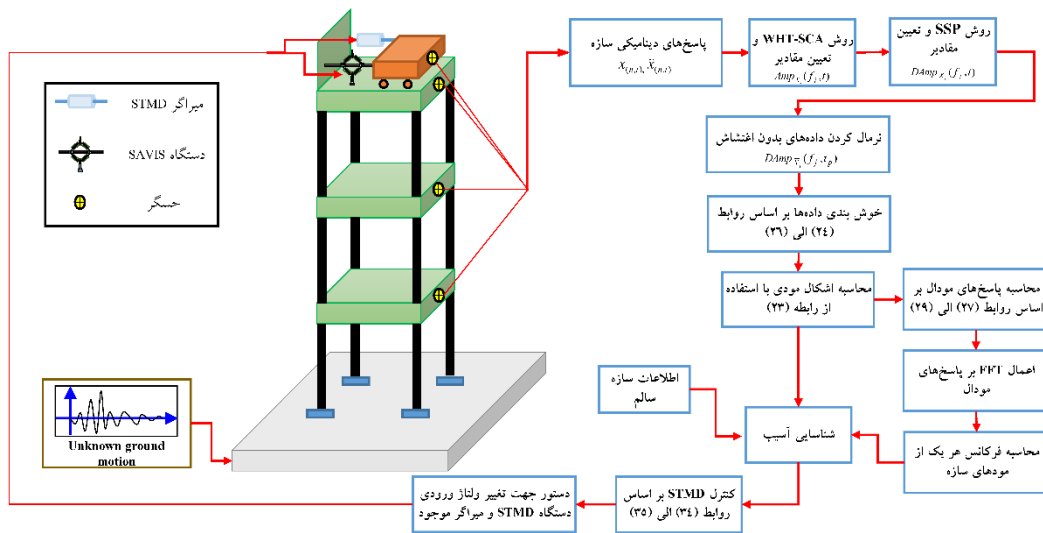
میراگر STMD

دستگاه SAVIS

حسگر

Unknown ground motion

پاسخ‌های دینامیکی سازه
$x_{(n,t)}, \ddot{x}_{(n,t)}$

روش WHT-SCA و تعیین مقادیر
$Amp_{x_n}(f_j,t)$

روش SSP و تعیین مقادیر
$DAmp_{x_n}(f_j,t)$

نرمال کردن داده‌های بدون اغتشاش
$DAmp_{\overline{x}_n}(f_j,t_p)$

خوش بندی داده‌ها بر اساس روابط (۲۴) الی (۲۶)

محاسبه اشکال مودی با استفاده از رابطه (۲۳)

محاسبه پاسخ‌های مودال بر اساس روابط (۲۷) الی (۲۹)

اعمال FFT بر پاسخ‌های مودال

محاسبه فرکانس هر یک از مودهای سازه

اطلاعات سازه سالم

شناسایی آسیب

کنترل STMD بر اساس روابط (۳۴) الی (۳۵)

دستور جهت تغییر ولتاژ ورودی دستگاه STMD و میراگر موجود